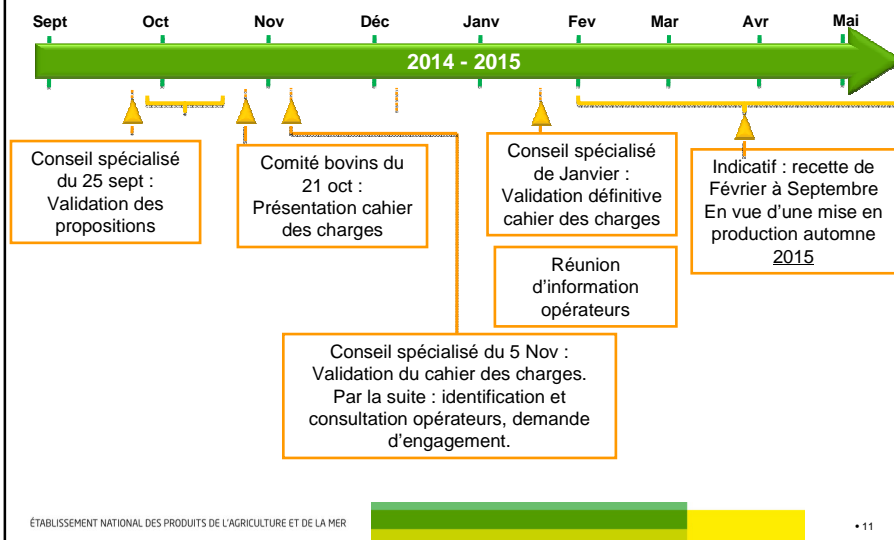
Sept Oct Nov Déc Janv Fev Mar Avr Mai

2014 - 2015

Conseil spécialisé du 25 sept : Validation des propositions

Comité bovins du 21 oct : Présentation cahier des charges

Conseil spécialisé de Janvier : Validation définitive cahier des charges

Indicatif : recette de Février à Septembre En vue d'une mise en production automne 2015

Réunion d'information opérateurs

Conseil spécialisé du 5 Nov : Validation du cahier des charges. Par la suite : identification et consultation opérateurs, demande d'engagement.

ÉTABLISSEMENT NATIONAL DES PRODUITS DE L'AGRICULTURE ET DE LA MER

• 11